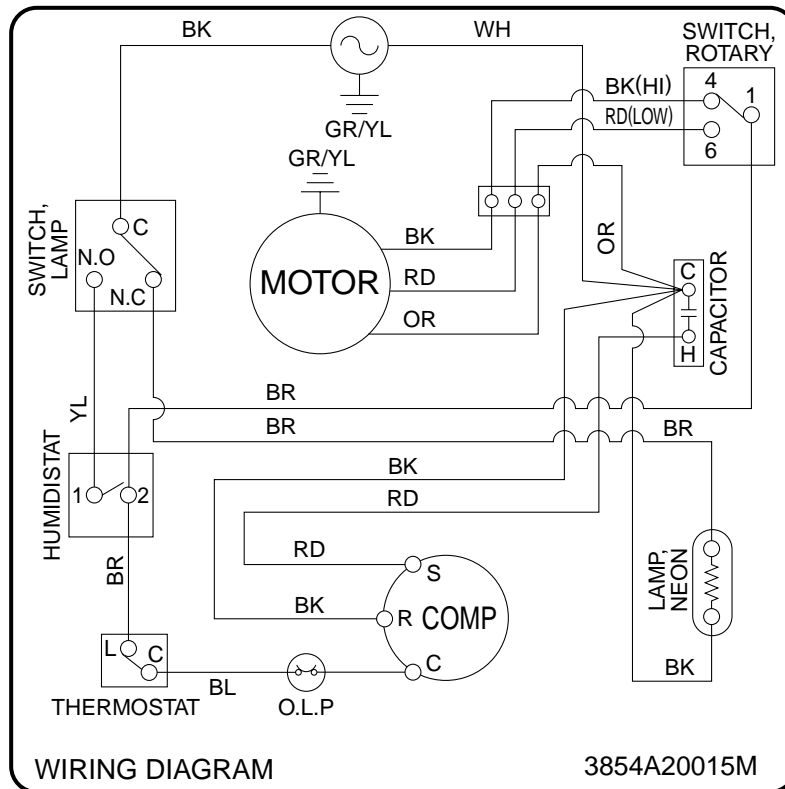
BK
WH
SWITCH, ROTARY
GR/YL
BK(HI)
4
1
RD(LOW)
6
GR/YL
SWITCH, LAMP
C
N.O
N.C
MOTOR
BK
RD
OR
OR
C
CAPACITOR
H
YL
BR
BR
BR
HUMIDISTAT
1
2
BK
RD
BR
RD
S
BK
R
COMP
LAMP, NEON
L
C
C
BL
BK
THERMOSTAT
O.L.P
WIRING DIAGRAM
3854A20015M